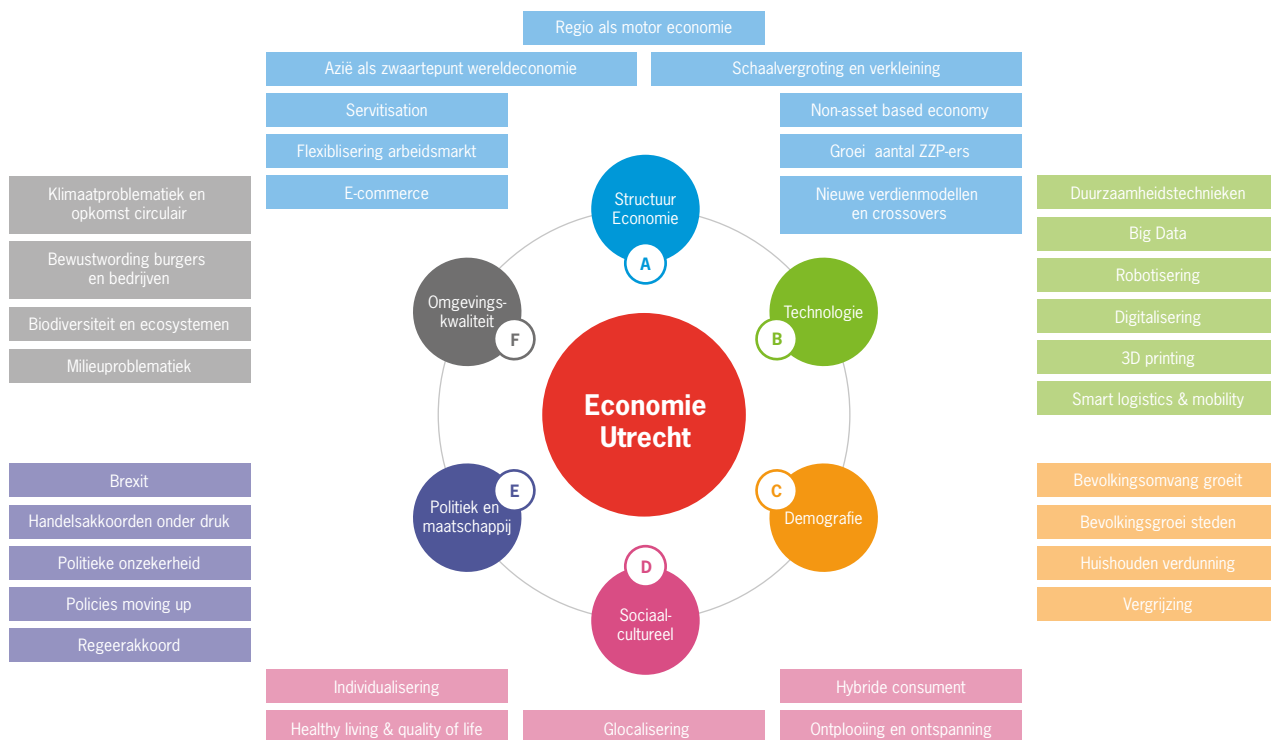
Regio als motor economie

Azië als zwaartepunt wereldeconomie

Schaalvergroting en verkleining

Servitisation

Non-asset based economy

Flexiblisering arbeidsmarkt

Groei aantal ZZP-ers

E-commerce

Nieuwe verdienmodellen en crossovers

Klimaatproblematiek en opkomst circulair

Bewustwording burgers en bedrijven

Biodiversiteit en ecosystemen

Milieuproblematiek

Structuur Economie

A

Omgevings-kwaliteit

F

Technologie

B

Economie Utrecht

Politiek en maatschappij

E

C

Demografie

D

Sociaal-cultureel

Duurzaamheidstechnieken

Big Data

Robotisering

Digitalisering

3D printing

Smart logistics & mobility

Brexit

Handelsakkoorden onder druk

Politieke onzekerheid

Policies moving up

Regeerakkoord

Bevolkingsomvang groeit

Bevolkingsgroei steden

Huishouden verdunning

Vergrijzing

Individualisering

Hybride consument

Healthy living & quality of life

Glocalisering

Ontplooiing en ontspanning